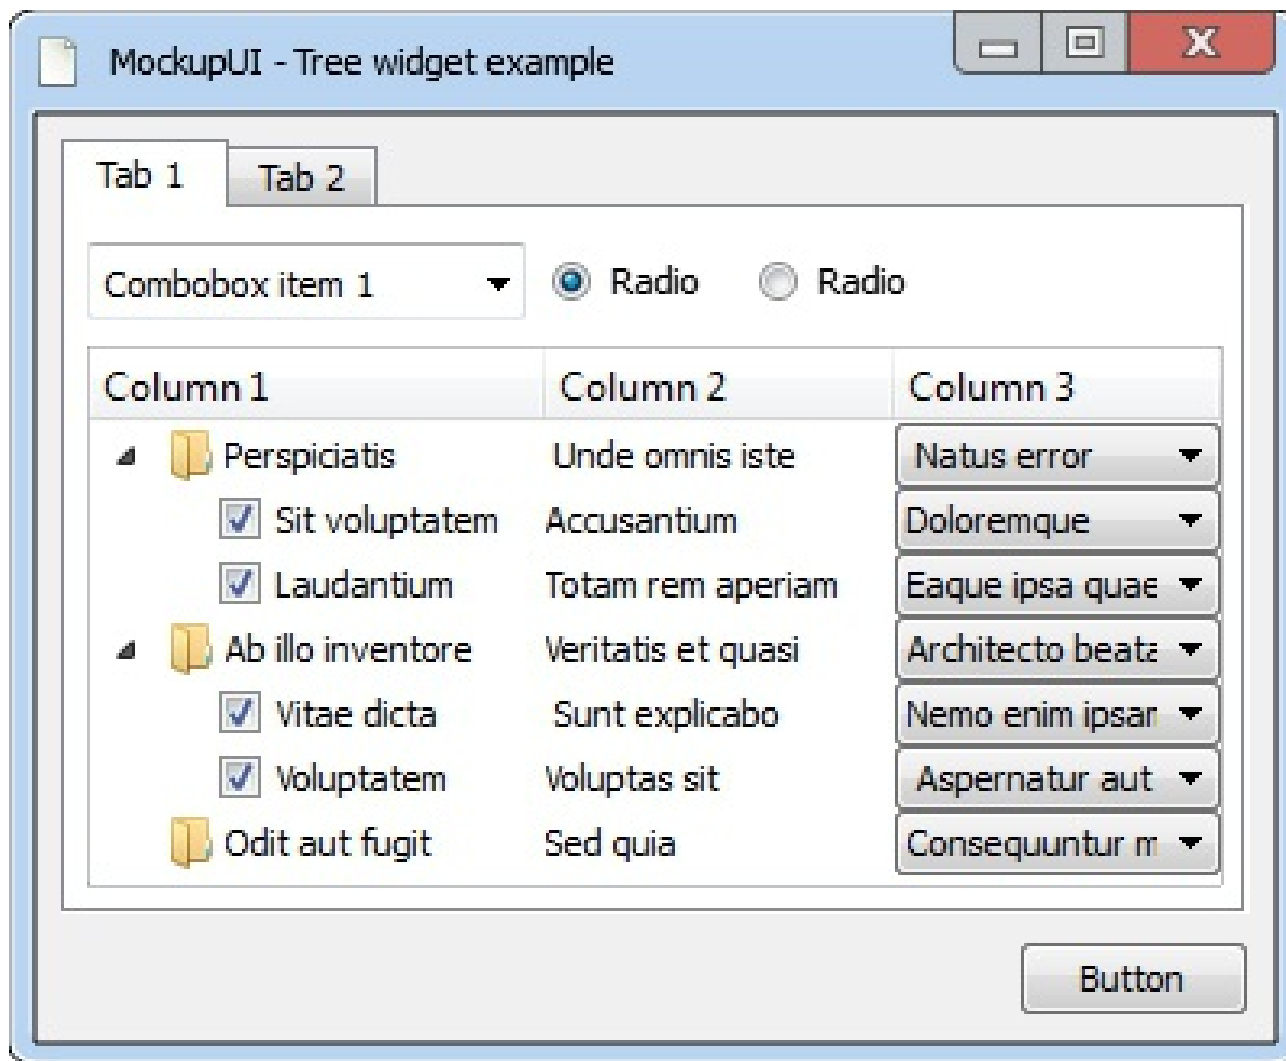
MockupUI - Tree widget example

Tab 1 Tab 2

Combobox item 1

Radio Radio

| Column 1 | Column 2 | Column 3 |
|---|---|---|
| Perspiciatis | Unde omnis iste | Natus error |
| Sit voluptatem | Accusantium | Doloremque |
| Laudantium | Totam rem aperiam | Eaque ipsa quae |
| Ab illo inventore | Veritatis et quasi | Architecto beata |
| Vitae dicta | Sunt explicabo | Nemo enim ipsan |
| Voluptatem | Voluptas sit | Aspernatur aut |
| Odit aut fugit | Sed quia | Consequuntur m |

Button